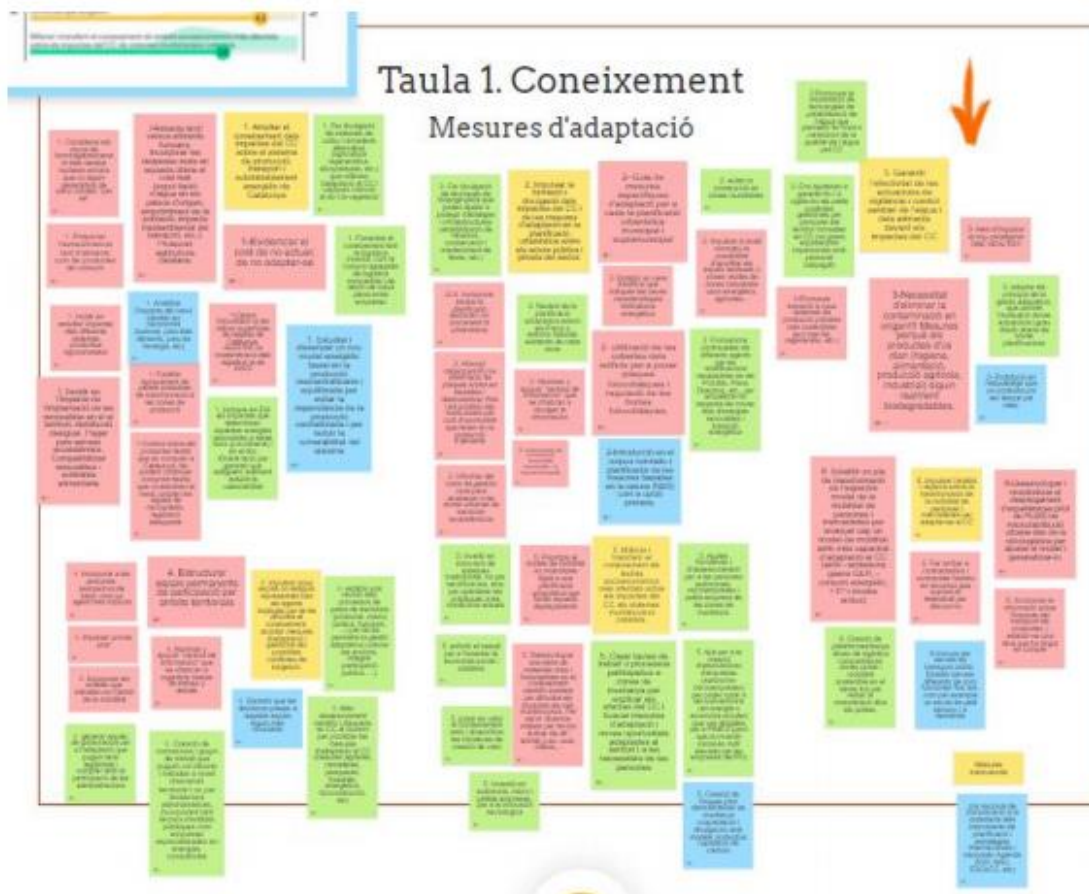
Taula 1. Coneixement

Mesures d'adaptació

3-Evidenciar el cost de no adaptar-se

4. Estructurar espais permanents de participació per àmbits territorials

3-Necessitat d'eliminar la contaminació en origen!!! Mesures per tal de que els productes d'ús diari (higiene, alimentació, producció agrícola, industrial) siguin realment biodegradables.

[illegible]